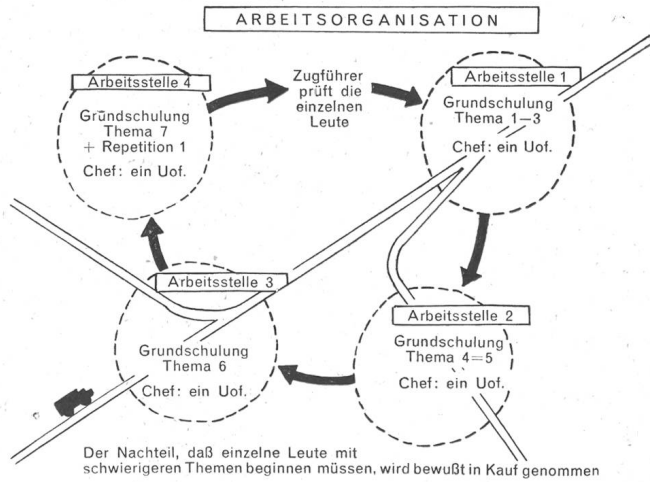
ARBEITSORGANISATION

Arbeitsstelle 4

Grundschulung Thema 7 + Repetition 1

Chef: ein Uof.

Zugführer prüft die einzelnen Leute

Arbeitsstelle 1

Grundschulung Thema 1—3

Chef: ein Uof.

Arbeitsstelle 3

Grundschulung Thema 6

Chef: ein Uof.

Arbeitsstelle 2

Grundschulung Thema 4—5

Chef: ein Uof.

Der Nachteil, daß einzelne Leute mit schwierigeren Themen beginnen müssen, wird bewußt in Kauf genommen